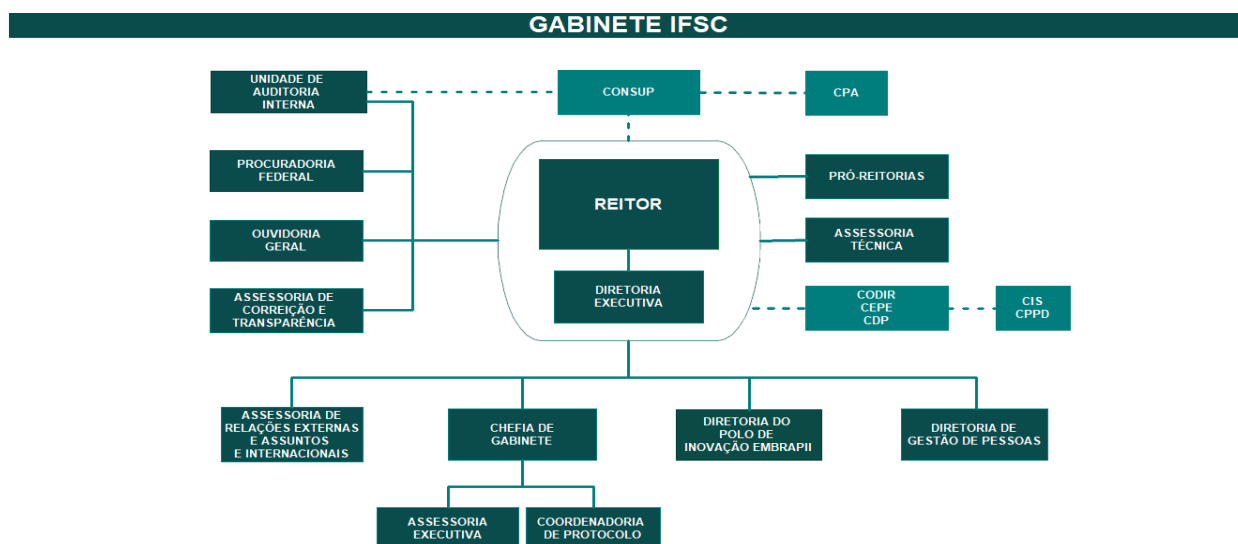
GABINETE IFSC

UNIDADE DE AUDITORIA INTERNA

CONSUP

CPA

PROCURADORIA FEDERAL

OUVIDORIA GERAL

ASSESSORIA DE CORREIÇÃO E TRANSPARÊNCIA

REITOR

DIRETORIA EXECUTIVA

PRÓ-REITORIAS

ASSESSORIA TÉCNICA

CODIR CEPE CDP

CIS CPPD

ASSESSORIA DE RELAÇÕES EXTERNAS E ASSUNTOS E INTERNACIONAIS

CHEFIA DE GABINETE

DIRETORIA DO POLO DE INOVAÇÃO EMBRAPII

DIRETORIA DE GESTÃO DE PESSOAS

ASSESSORIA EXECUTIVA

COORDENADORIA DE PROTOCOLO